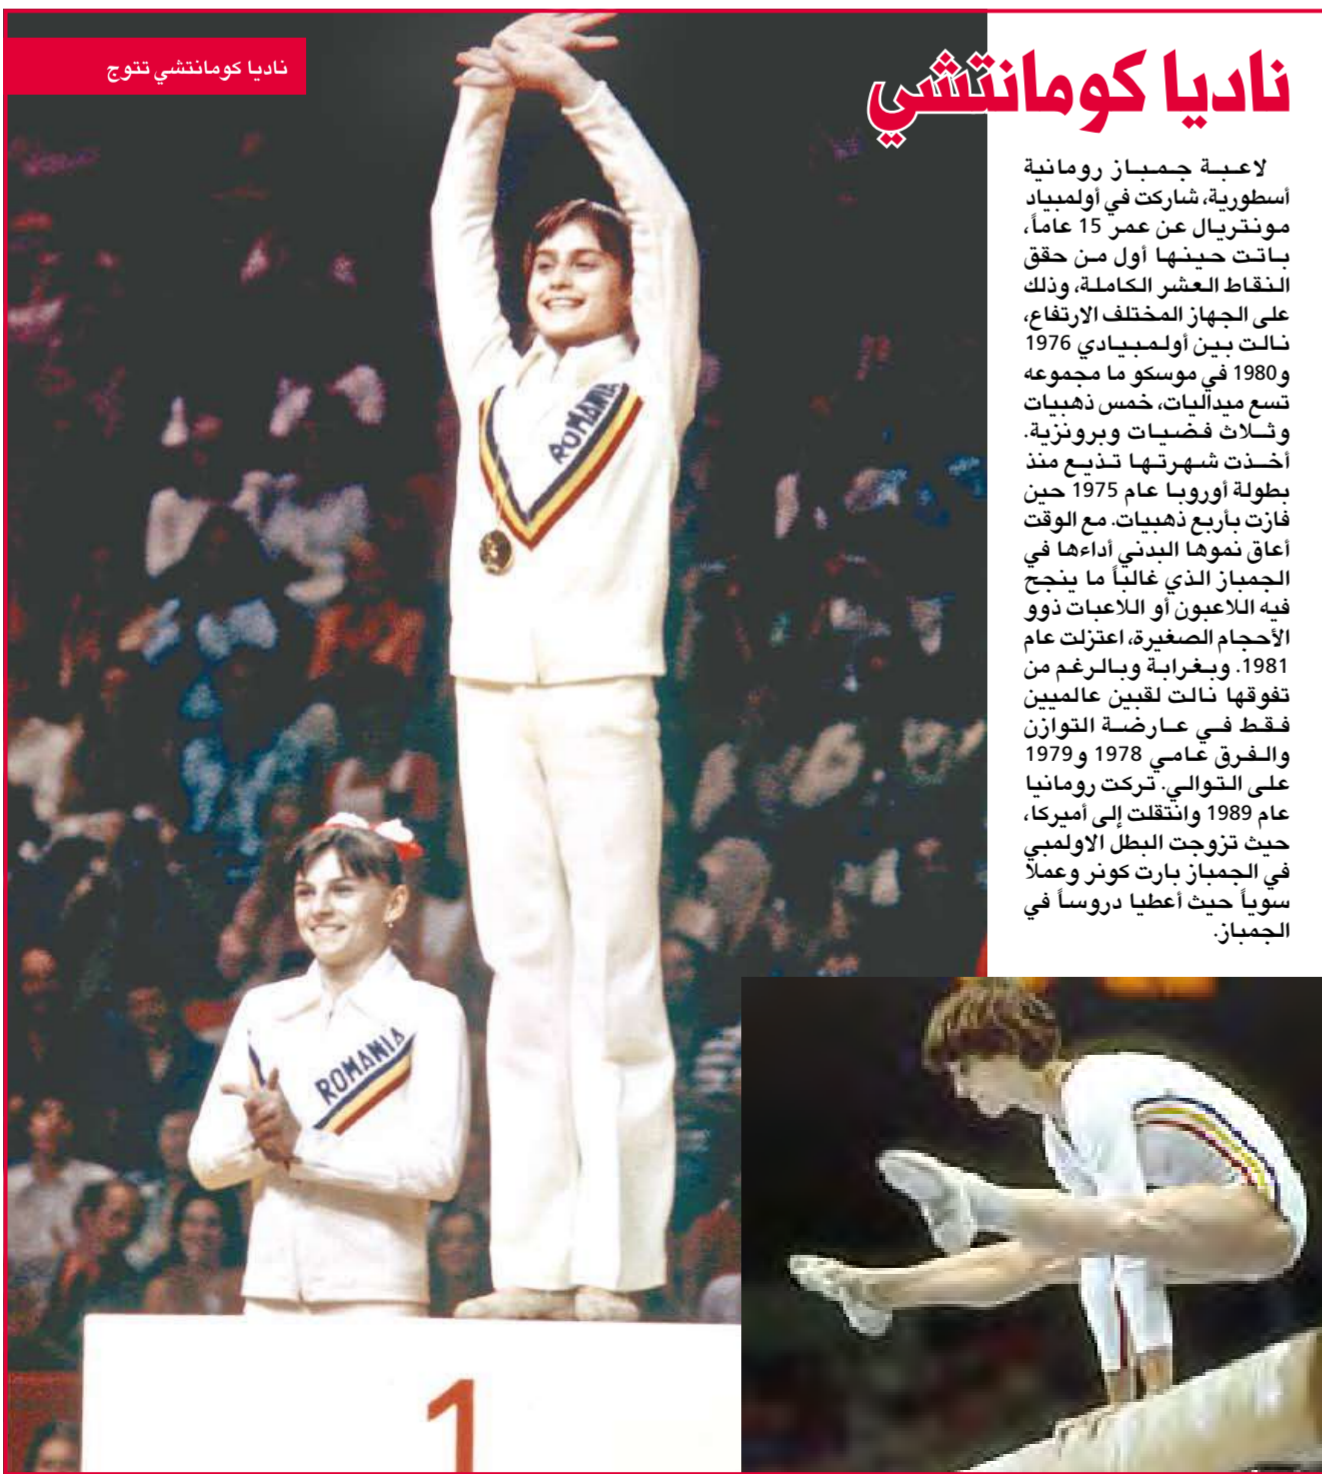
ناديا كومانتشي تتوج

ناديا كومانتشي

لاعبة جمباز رومانية أسطورية، شاركت في أولمبياد مونتريال عن عمر 15 عاماً، باتت حينها أول من حقق النقاط العشر الكاملة، وذلك على الجهاز المختلف الارتفاع، نالت بين أولمبيادي 1976 و1980 في موسكو ما مجموعه تسع ميداليات، خمس ذهبيات وثلاث فضيات وبرونزية. أخذت شهرتها تذيع منذ بطولة أوروبا عام 1975 حين فازت بأربع ذهبيات. مع الوقت أعاق نموها البدني أداءها في الجمباز الذي غالباً ما ينجح فيه اللاعبون أو اللاعبات ذوو الأحجام الصغيرة، اعتزلت عام 1981. وبغرابة وبالرغم من تفوقها نالت لقبين عالميين فقط في عارضة التوازن والفرق عامي 1978 و1979 على التوالي. تركت رومانيا عام 1989 وانتقلت إلى أميركا، حيث تزوجت البطل الاولمبي في الجمباز بارت كونر وعملا سوياً حيث أعطيا دروساً في الجمباز.

ROMANIA

ROMANIA

1